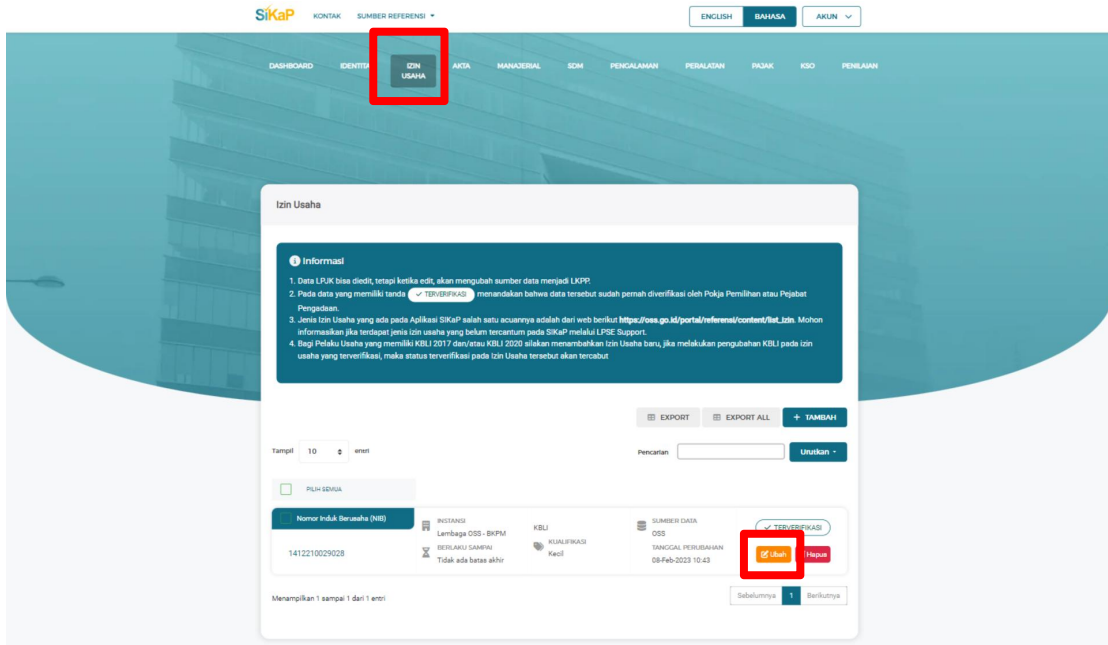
SiKaP KONTAK SUMBER REFERENSI ▾

ENGLISH BAHASA AKUN ▾

DASHBOARD IDENTITAS IZIN USAHA AKTA MANAJERIAL SDM PENGALAMAN PERALATAN PAJAK KSO PENILAIAN

Izin Usaha

Informasi

1. Data LPJK bisa diedit, tetapi ketika edit, akan mengubah sumber data menjadi LKPP.
2. Pada data yang memiliki tanda ✓ TERVERIFIKASI menandakan bahwa data tersebut sudah pernah diverifikasi oleh Pokja Pemilihan atau Pejabat Pengadaan.
3. Jenis Izin Usaha yang ada pada Aplikasi SIKaP salah satu acuannya adalah dari web berikut https://oss.go.id/portal/referensi/content/list_izin. Mohon informasikan jika terdapat jenis izin usaha yang belum tercantum pada SIKaP melalui LPSE Support.
4. Bagi Pelaku Usaha yang memiliki KBLI 2017 dan/atau KBLI 2020 silakan menambahkan Izin Usaha baru, jika melakukan pengubahan KBLI pada izin usaha yang terverifikasi, maka status terverifikasi pada Izin Usaha tersebut akan tercabut

EXPORT EXPORT ALL + TAMBAH

Tampil 10 entri

Pencarian Urutkan ▾

PILIH SEMUA

Nomor Induk Berusaha (NIB)

1412210029028

INSTANSI
Lembaga OSS - BKPM
BERLAKU SAMPAI
Tidak ada batas akhir

KBLI
KUALIFIKASI
Kecil

SUMBER DATA
OSS
TANGGAL PERUBAHAN
08-Feb-2023 10:43

✓ TERVERIFIKASI

Ubah Hapus

Menampilkan 1 sampai 1 dari 1 entri

Sebelumnya 1 Berikutnya